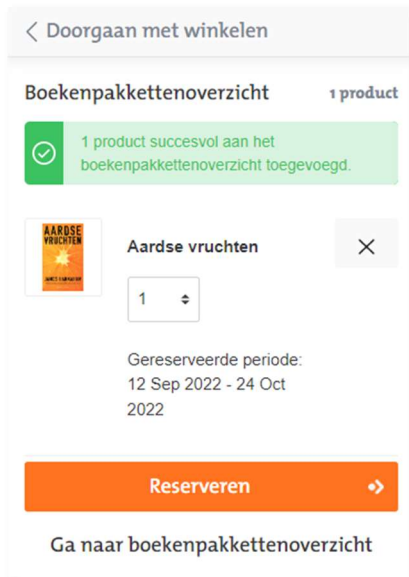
Doorgaan met winkelen

Boekenpakkettenoverzicht 1 product

1 product succesvol aan het boekenpakkettenoverzicht toegevoegd.

AARDSE VRUCHTEN
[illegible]

Aardse vruchten

1

Gereserveerde periode: 12 Sep 2022 - 24 Oct 2022

Reserveren

Ga naar boekenpakkettenoverzicht